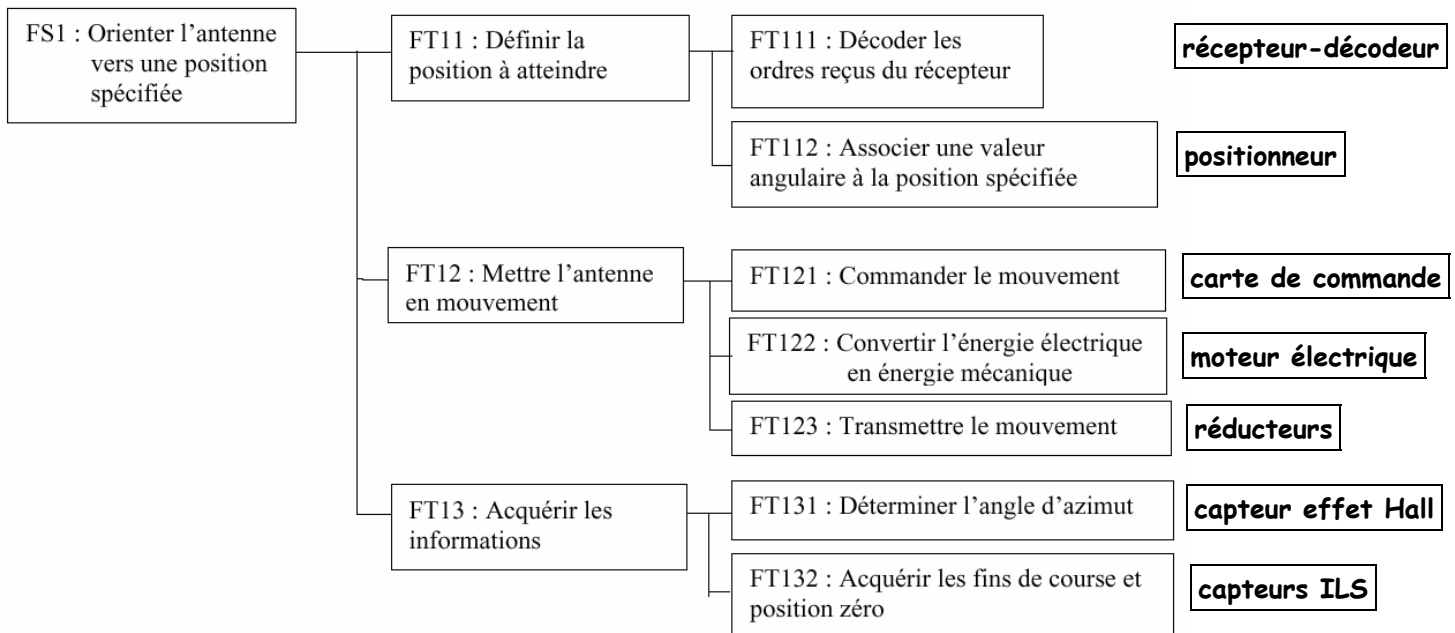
FS1 : Orienter l'antenne vers une position spécifiée

FT11 : Définir la position à atteindre

FT111 : Décoder les ordres reçus du récepteur

récepteur-décodeur

FT112 : Associer une valeur angulaire à la position spécifiée

positionneur

FT12 : Mettre l'antenne en mouvement

FT121 : Commander le mouvement

carte de commande

FT122 : Convertir l'énergie électrique en énergie mécanique

moteur électrique

FT123 : Transmettre le mouvement

réducteurs

FT13 : Acquérir les informations

FT131 : Déterminer l'angle d'azimut

capteur effet Hall

FT132 : Acquérir les fins de course et position zéro

capteurs ILS